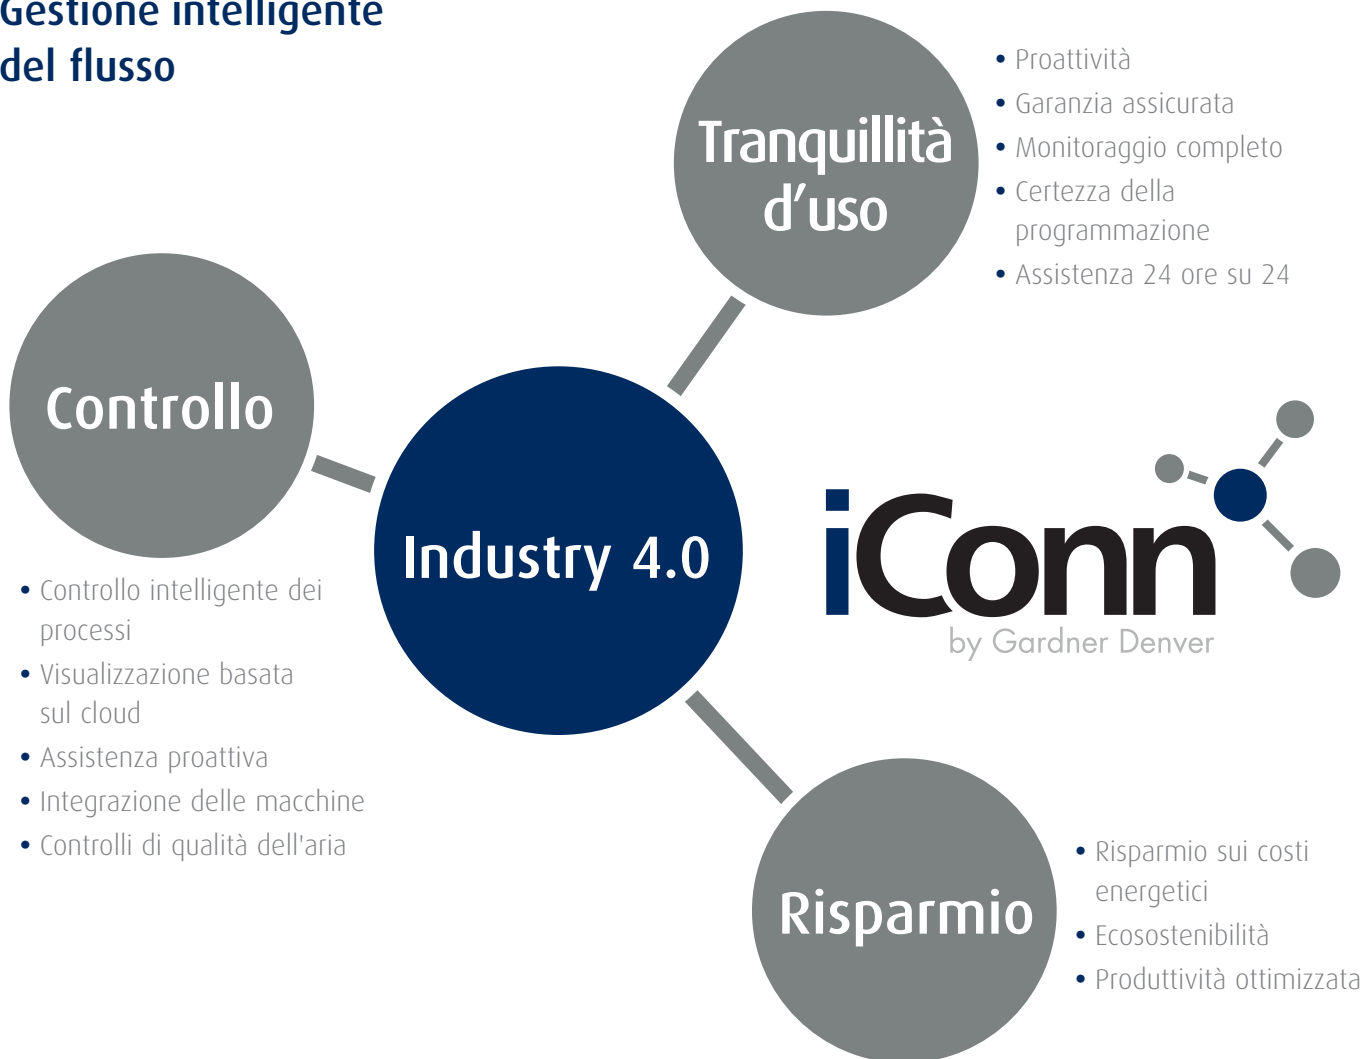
Gestione intelligente del flusso

Tranquillità d’uso

• Proattività
• Garanzia assicurata
• Monitoraggio completo
• Certezza della programmazione
• Assistenza 24 ore su 24

Controllo

• Controllo intelligente dei processi
• Visualizzazione basata sul cloud
• Assistenza proattiva
• Integrazione delle macchine
• Controlli di qualità dell'aria

Industry 4.0

iConn
by Gardner Denver

Risparmio

• Risparmio sui costi energetici
• Ecosostenibilità
• Produttività ottimizzata